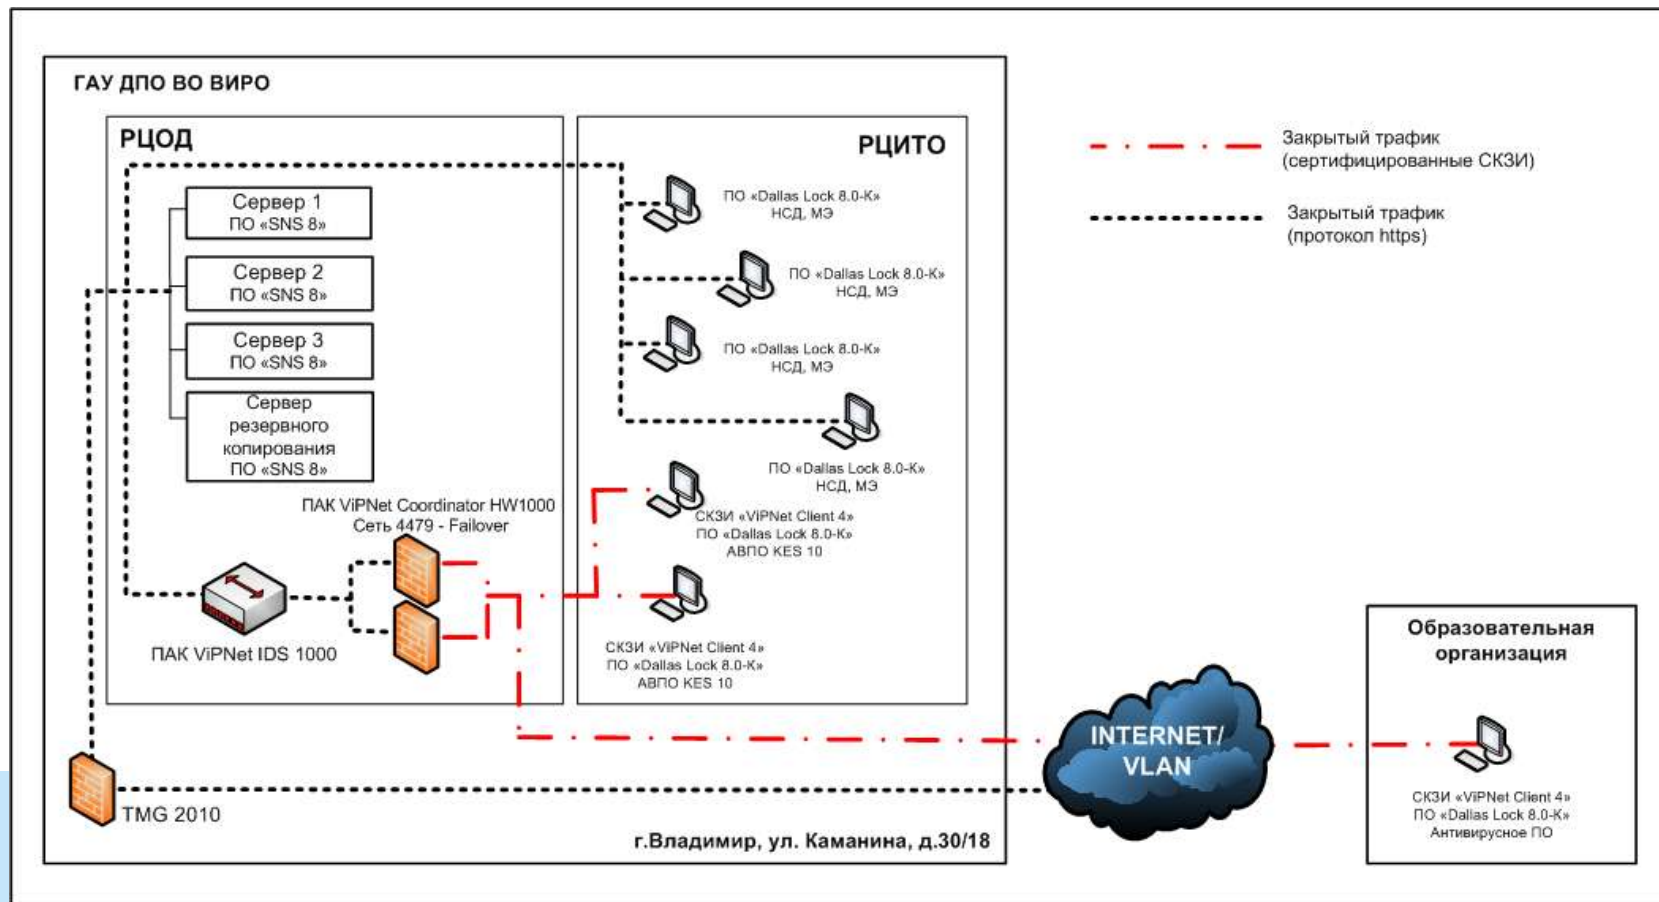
ГАУ ДПО ВО ВИРО

РЦОД

Сервер 1
ПО «SNS 8»

Сервер 2
ПО «SNS 8»

Сервер 3
ПО «SNS 8»

Сервер резервного копирования
ПО «SNS 8»

ПАК ViPNet Coordinator HW1000
Сеть 4479 - Failover

ПАК ViPNet IDS 1000

РЦИТО

ПО «Dallas Lock 8.0-К»
НСД, МЭ

ПО «Dallas Lock 8.0-К»
НСД, МЭ

ПО «Dallas Lock 8.0-К»
НСД, МЭ

ПО «Dallas Lock 8.0-К»
НСД, МЭ

СКЗИ «ViPNet Client 4»
ПО «Dallas Lock 8.0-К»
АВПО KES 10

СКЗИ «ViPNet Client 4»
ПО «Dallas Lock 8.0-К»
АВПО KES 10

Закрытый трафик
(сертифицированные СКЗИ)

Закрытый трафик
(протокол https)

Образовательная организация

INTERNET/
VLAN

СКЗИ «ViPNet Client 4»
ПО «Dallas Lock 8.0-К»
Антивирусное ПО

TMG 2010

г.Владимир, ул. Каманина, д.30/18